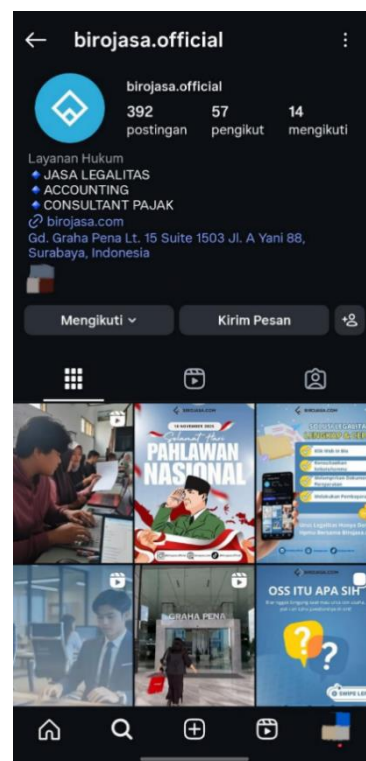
← birojasa.official ⋮

birojasa.official

392 postingan
57 pengikut
14 mengikuti

Layanan Hukum
🔹JASA LEGALITAS
🔹ACCOUNTING
🔹CONSULTANT PAJAK
birojasa.com
Gd. Graha Pena Lt. 15 Suite 1503 Jl. A Yani 88, Surabaya, Indonesia

Mengikuti ˅
Kirim Pesan

BIROJASA.COM
10 NOVEMBER 2023
Selamat Hari
PAHLAWAN NASIONAL

BIROJASA.COM
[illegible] LEGALITAS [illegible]

GRAHA PENA

BIROJASA.COM
OSS ITU APA SIH?
SWIPE LE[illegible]